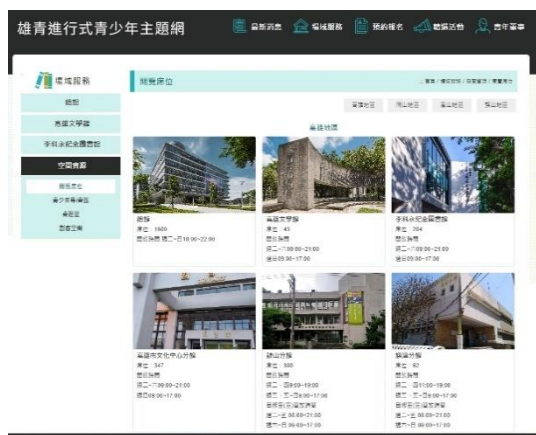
雄青進行式青少年主題網

最新消息　場域服務　預約報名　體驗活動　青年故事

場域服務

總館

高雄文學館

李科永紀念圖書館

空間資源

閱覽席位

青少年專區

展覽區

創客空間

閱覽席位

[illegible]

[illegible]　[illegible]　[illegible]　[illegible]

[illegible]

總館
席位：1500
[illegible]

高雄文學館
席位：43
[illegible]
週二~六09:00~21:00
週日09:00~17:00

李科永紀念圖書館
席位：304
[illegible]
週二~六09:00~21:00
週日09:00~17:00

高雄市文化中心分館
席位：347
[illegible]
週二~六09:00~21:00
週日09:00~17:00

鼓山分館
席位：580
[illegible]

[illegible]分館
席位：63
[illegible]